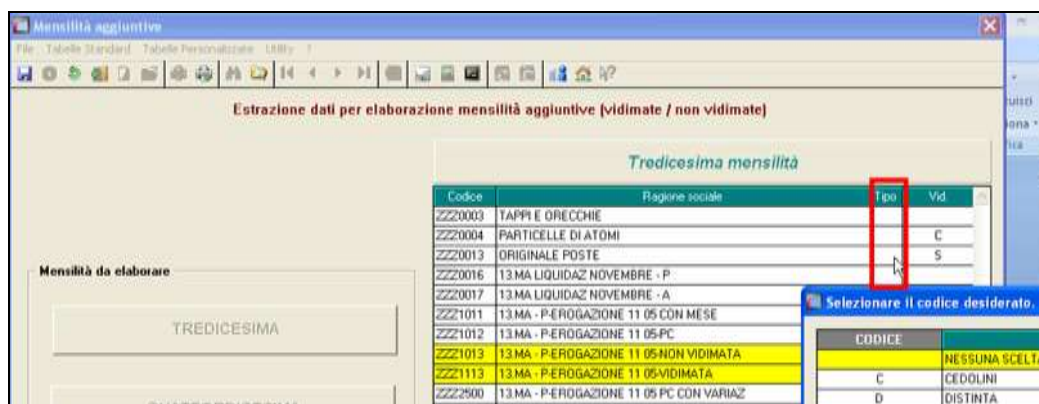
Mensilità aggiuntive

File Tabelle Standard Tabelle Personalizzate Utility ?

Estrazione dati per elaborazione mensilità aggiuntive (vidimate / non vidimate)

Tredicesima mensilità

| Codice | Ragione sociale | Tipo | Vid. |
|---|---|---|---|
| ZZZ0003 | TAPPI E ORECCHIE | | |
| ZZZ0004 | PARTICELLE DI ATOMI | | C |
| ZZZ0013 | ORIGINALE POSTE | | S |
| ZZZ0016 | 13.MA LIQUIDAZ NOVEMBRE - P | | |
| ZZZ0017 | 13.MA LIQUIDAZ NOVEMBRE - A | | |
| ZZZ1011 | 13.MA - P-EROGAZIONE 11 05 CON MESE | | |
| ZZZ1012 | 13.MA - P-EROGAZIONE 11 05-PC | | |
| ZZZ1013 | 13.MA - P-EROGAZIONE 11 05-NON VIDIMATA | | |
| ZZZ1113 | 13.MA - P-EROGAZIONE 11 05-VIDIMATA | | |
| ZZZ2500 | 13.MA - P-EROGAZIONE 11 05 PC CON VARIAZ | | |

Mensilità da elaborare

TREDICESIMA

Selezionare il codice desiderato.

| CODICE | |
|---|---|
| | NESSUNA SCELTA |
| C | CEDOLINI |
| D | DISTINTA |

uisci
iona
ica